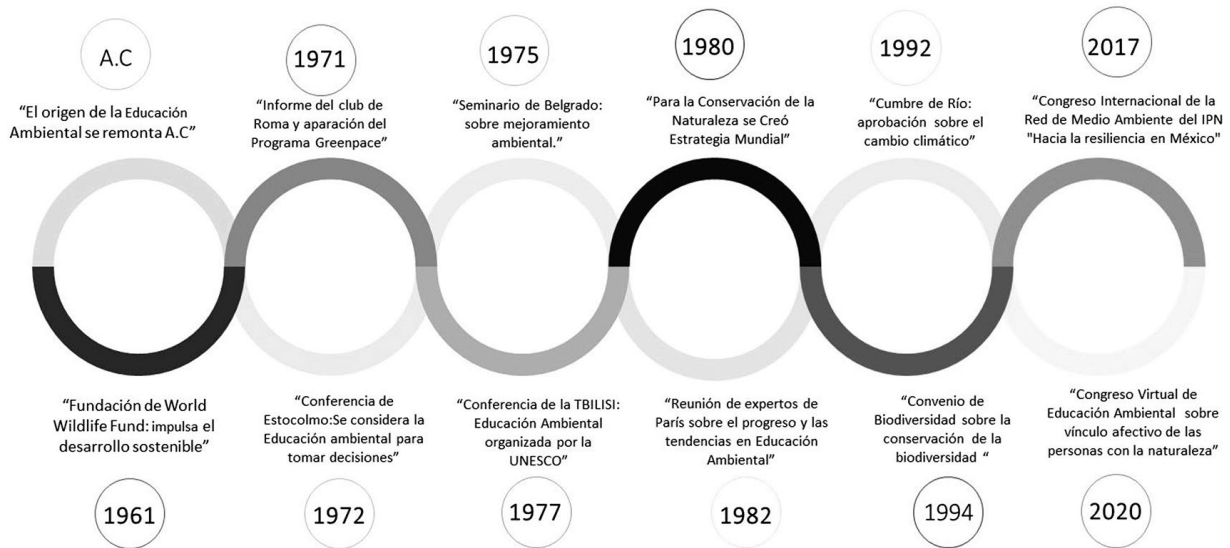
A.C

"El origen de la Educación Ambiental se remonta A.C"

1971

"Informe del club de Roma y aparación del Programa Greenpace"

1975

"Seminario de Belgrado: sobre mejoramiento ambiental."

1980

"Para la Conservación de la Naturaleza se Creó Estrategia Mundial"

1992

"Cumbre de Río: aprobación sobre el cambio climático"

2017

"Congreso Internacional de la Red de Medio Ambiente del IPN "Hacia la resiliencia en México"

"Fundación de World Wildlife Fund: impulsa el desarrollo sostenible"

1961

"Conferencia de Estocolmo:Se considera la Educación ambiental para tomar decisiones"

1972

"Conferencia de la TBILISI: Educación Ambiental organizada por la UNESCO"

1977

"Reunión de expertos de París sobre el progreso y las tendencias en Educación Ambiental"

1982

"Convenio de Biodiversidad sobre la conservación de la biodiversidad "

1994

"Congreso Virtual de Educación Ambiental sobre vínculo afectivo de las personas con la naturaleza"

2020